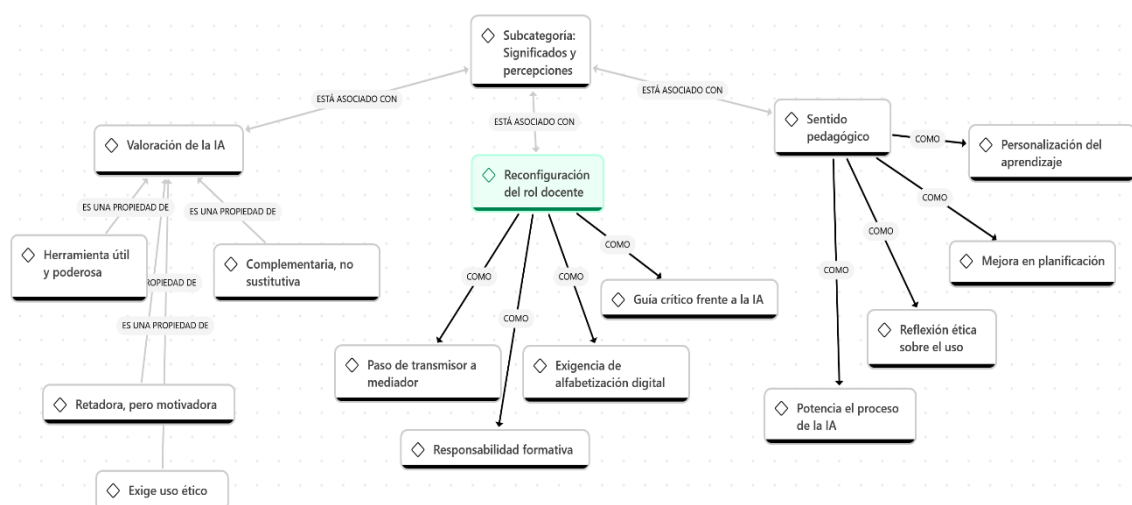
Subcategoría: Significados y percepciones

ESTÁ ASOCIADO CON

ESTÁ ASOCIADO CON

ESTÁ ASOCIADO CON

Valoración de la IA

ES UNA PROPIEDAD DE

ES UNA PROPIEDAD DE

Herramienta útil y poderosa

PROPIEDAD DE

ES UNA PROPIEDAD DE

Complementaria, no sustitutiva

Retadora, pero motivadora

Exige uso ético

Reconfiguración del rol docente

COMO

COMO

COMO

COMO

Guía crítico frente a la IA

Paso de transmisor a mediador

Exigencia de alfabetización digital

Responsabilidad formativa

Sentido pedagógico

COMO

Personalización del aprendizaje

COMO

Mejora en planificación

COMO

Reflexión ética sobre el uso

COMO

Potencia el proceso de la IA